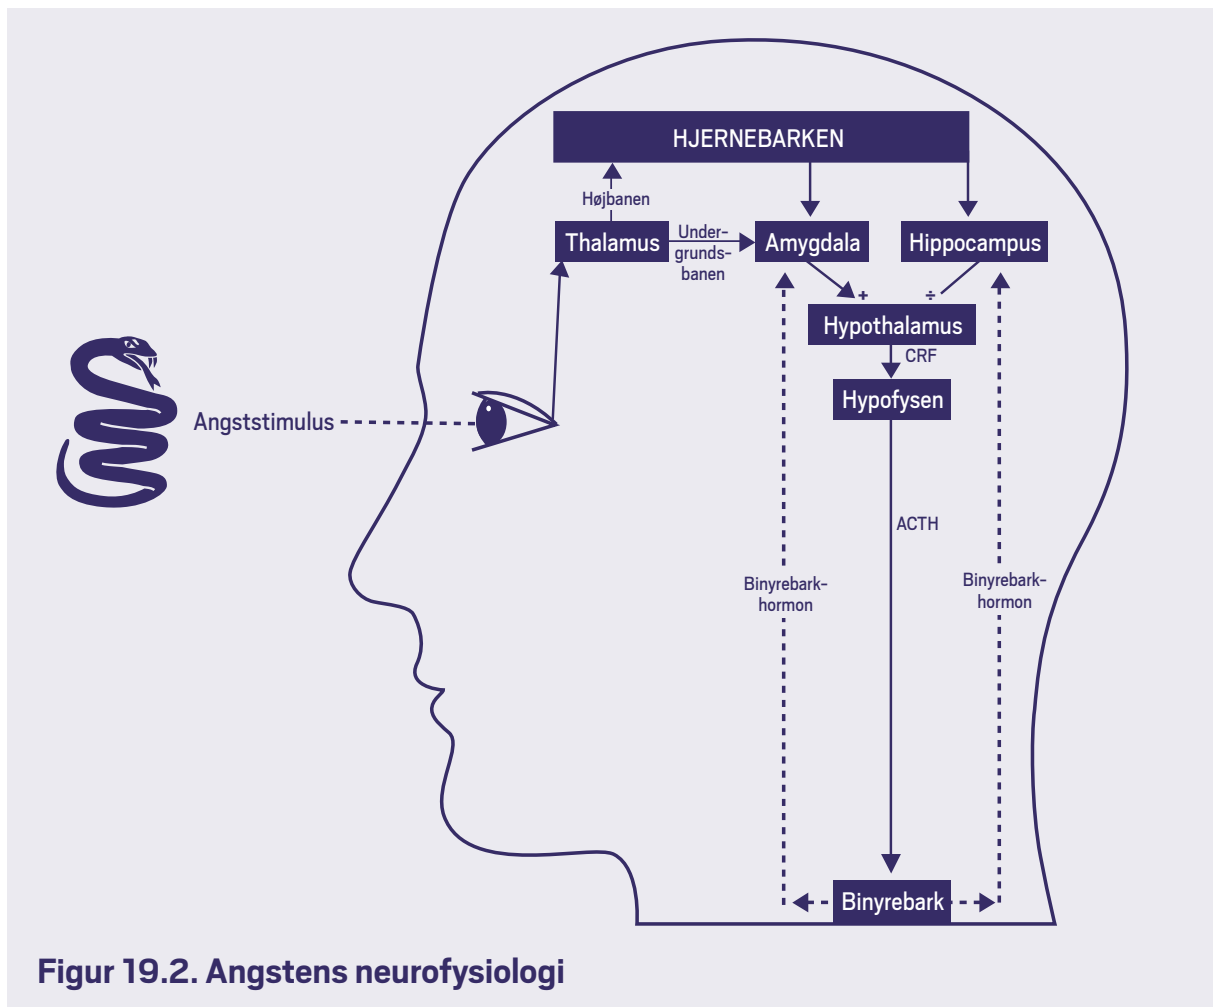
HJERNEBARKEN

Højbanen

Thalamus

Undergrundsbanen

Amygdala

Hippocampus

+

÷

Hypothalamus

CRF

Hypofysen

Angststimulus

ACTH

Binyrebarkhormon

Binyrebarkhormon

Binyrebark

Figur 19.2. Angstens neurofysiologi